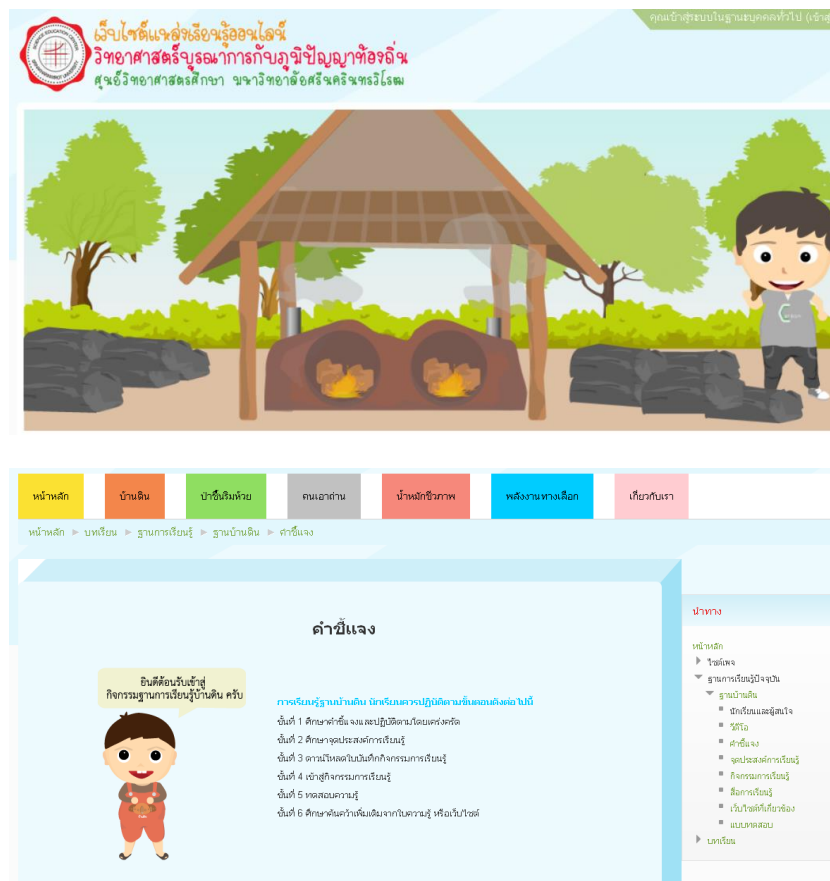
เว็บไซต์แหล่งเรียนรู้ออนไลน์
วิทยาศาสตร์บูรณาการกับภูมิปัญญาท้องถิ่น
ศูนย์วิทยาศาสตรศึกษา มหาวิทยาลัยศรีนครินทรวิโรฒ

คุณเข้าสู่ระบบในฐานะบุคคลทั่วไป (เข้าสู่

หน้าหลัก | บ้านดิน | ป่าชื้นริมห้วย | คนเอาถ่าน | น้ำหมักชีวภาพ | พลังงานทางเลือก | เกี่ยวกับเรา

หน้าหลัก ► บทเรียน ► ฐานการเรียนรู้ ► ฐานบ้านดิน ► คำชี้แจง

คำชี้แจง

ยินดีต้อนรับเข้าสู่
กิจกรรมฐานการเรียนรู้บ้านดิน ครับ

การเรียนรู้ฐานบ้านดิน นักเรียนควรปฏิบัติตามขั้นตอนดังต่อไปนี้
ขั้นที่ 1 ศึกษาคำชี้แจงและปฏิบัติตามโดยเคร่งครัด
ขั้นที่ 2 ศึกษาจุดประสงค์การเรียนรู้
ขั้นที่ 3 ดาวน์โหลดใบบันทึกกิจกรรมการเรียนรู้
ขั้นที่ 4 เข้าสู่กิจกรรมการเรียนรู้
ขั้นที่ 5 ทดสอบความรู้
ขั้นที่ 6 ศึกษาค้นคว้าเพิ่มเติมจากใบความรู้ หรือเว็บไซต์

นำทาง
หน้าหลัก
ไซต์เพจ
ฐานการเรียนรู้ปัจจุบัน
ฐานบ้านดิน
นักเรียนและผู้สนใจ
วีดีโอ
คำชี้แจง
จุดประสงค์การเรียนรู้
กิจกรรมการเรียนรู้
สื่อการเรียนรู้
เว็บไซต์ที่เกี่ยวข้อง
แบบทดสอบ
บทเรียน